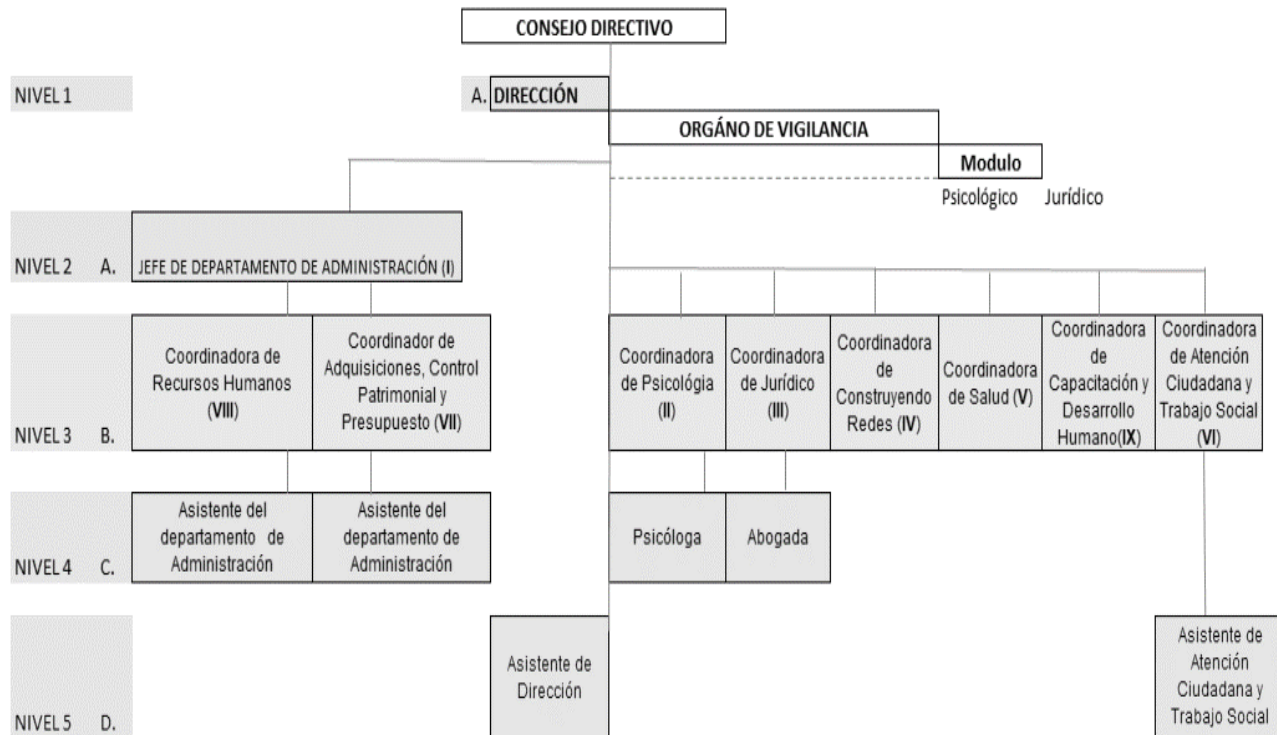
CONSEJO DIRECTIVO

NIVEL 1

A. DIRECCIÓN

ORGÁNO DE VIGILANCIA

Modulo

Psicológico Jurídico

NIVEL 2 A.

JEFE DE DEPARTAMENTO DE ADMINISTRACIÓN (I)

NIVEL 3 B.

Coordinadora de Recursos Humanos (VIII)

Coordinador de Adquisiciones, Control Patrimonial y Presupuesto (VII)

Coordinadora de Psicológia (II)

Coordinadora de Jurídico (III)

Coordinadora de Construyendo Redes (IV)

Coordinadora de Salud (V)

Coordinadora de Capacitación y Desarrollo Humano(IX)

Coordinadora de Atención Ciudadana y Trabajo Social (VI)

NIVEL 4 C.

Asistente del departamento de Administración

Asistente del departamento de Administración

Psicóloga

Abogada

NIVEL 5 D.

Asistente de Dirección

Asistente de Atención Ciudadana y Trabajo Social